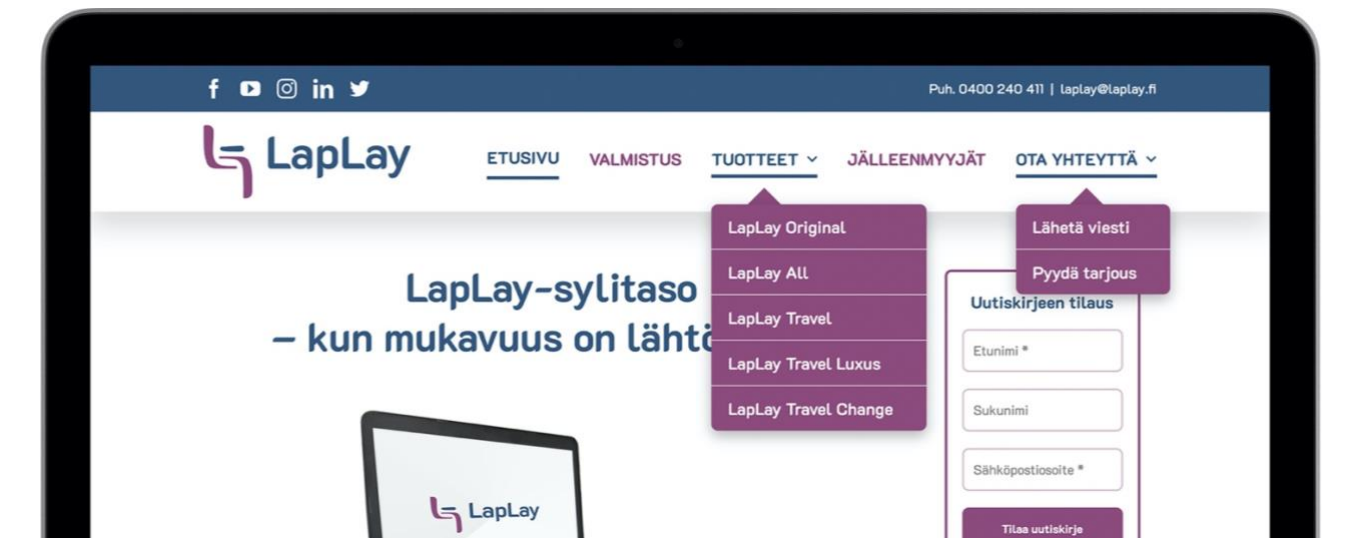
Puh. 0400 240 411 | laplay@laplay.fi

LapLay

ETUSIVU VALMISTUS TUOTTEET JÄLLEENMYYJÄT OTA YHTEYTTÄ

LapLay Original
LapLay All
LapLay Travel
LapLay Travel Luxus
LapLay Travel Change

Lähetä viesti
Pyydä tarjous

LapLay-sylitaso
– kun mukavuus on lähtö

Uutiskirjeen tilaus
Etunimi *
Sukunimi
Sähköpostiosoite *
Tilaa uutiskirje

LapLay